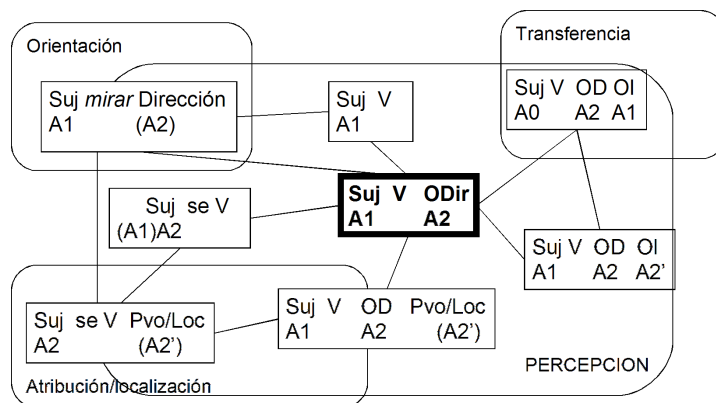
Orientación

Transferencia

Suj *mirar* Dirección
A1 (A2)

Suj V
A1

Suj V OD OI
A0 A2 A1

Suj se V
(A1)A2

**Suj V ODir**
**A1 A2**

Suj V OD OI
A1 A2 A2'

Suj se V Pvo/Loc
A2 (A2')

Suj V OD Pvo/Loc
A1 A2 (A2')

PERCEPCION

Atribución/localización